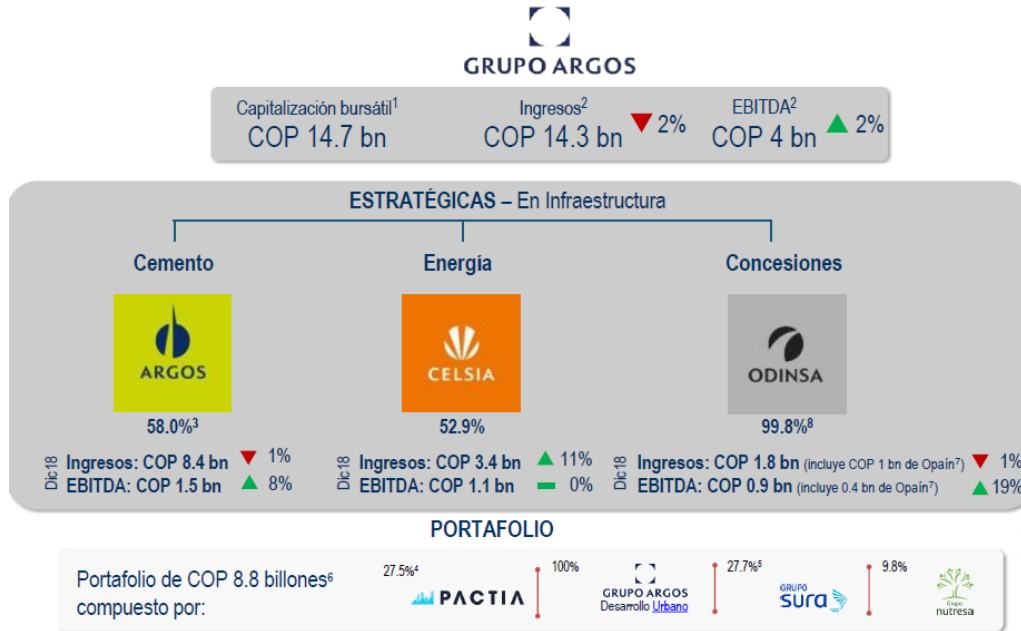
GRUPO ARGOS

Capitalización bursátil$^1$
COP 14.7 bn

Ingresos$^2$
COP 14.3 bn ▼ 2%

EBITDA$^2$
COP 4 bn ▲ 2%

ESTRATÉGICAS – En Infraestructura

Cemento

ARGOS

58.0%$^3$

Dic18
Ingresos: COP 8.4 bn ▼ 1%
EBITDA: COP 1.5 bn ▲ 8%

Energía

CELSIA

52.9%

Dic18
Ingresos: COP 3.4 bn ▲ 11%
EBITDA: COP 1.1 bn 0%

Concesiones

ODINSA

99.8%$^8$

Dic18
Ingresos: COP 1.8 bn (incluye COP 1 bn de Opain$^7$) ▼ 1%
EBITDA: COP 0.9 bn (incluye 0.4 bn de Opain$^7$) ▲ 19%

PORTAFOLIO

Portafolio de COP 8.8 billones$^6$ compuesto por:

27.5%$^4$
PACTIA

100%
GRUPO ARGOS
Desarrollo Urbano

27.7%$^5$
GRUPO sura

9.8%
Grupo nutresa